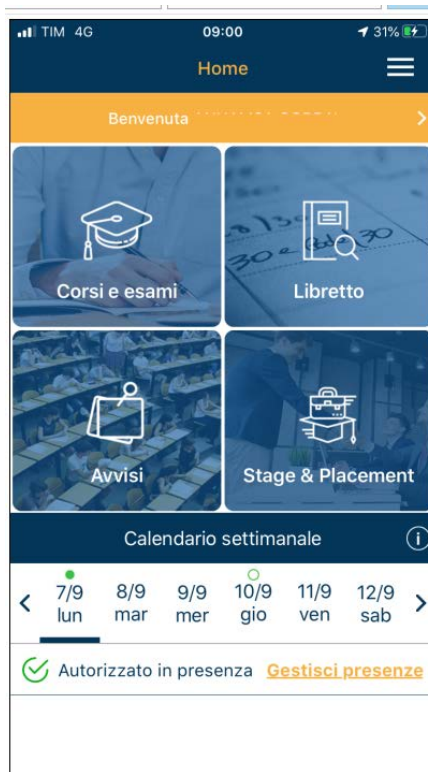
TIM 4G 09:00 31%

Home

Benvenuta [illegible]

Corsi e esami

Libretto

Avvisi

Stage & Placement

Calendario settimanale

7/9 lun
8/9 mar
9/9 mer
10/9 gio
11/9 ven
12/9 sab

Autorizzato in presenza Gestisci presenze